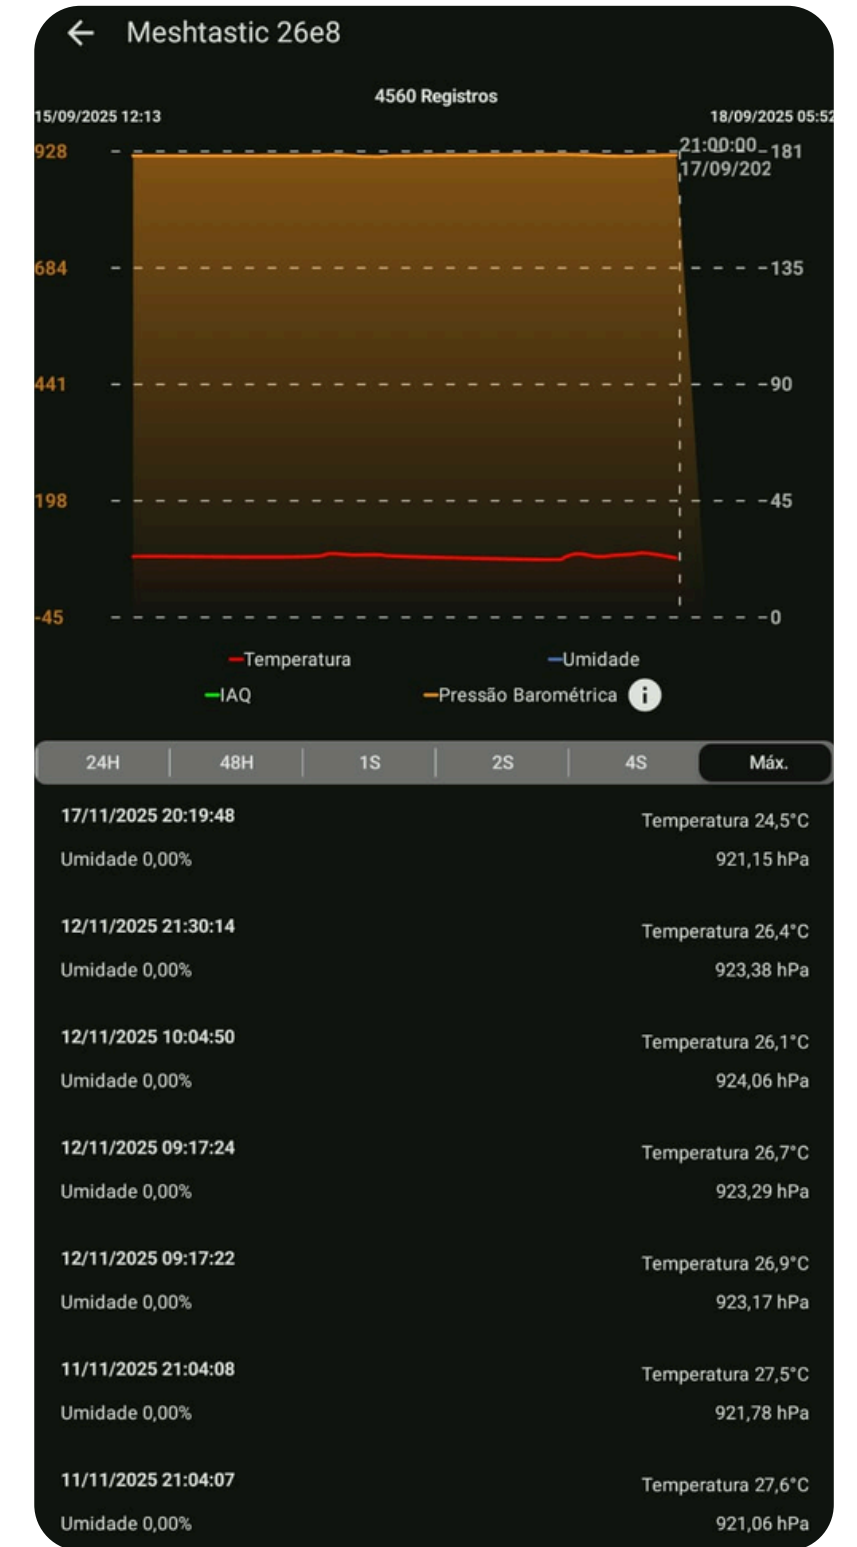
← Meshtastic 26e8

4560 Registros

15/09/2025 12:13

18/09/2025 05:52

928
684
441
198
-45

21:00:00
17/09/202

181
135
90
45
0

Temperatura
Umidade
IAQ
Pressão Barométrica

24H | 48H | 1S | 2S | 4S | Máx.

17/11/2025 20:19:48
Temperatura 24,5°C
Umidade 0,00%
921,15 hPa

12/11/2025 21:30:14
Temperatura 26,4°C
Umidade 0,00%
923,38 hPa

12/11/2025 10:04:50
Temperatura 26,1°C
Umidade 0,00%
924,06 hPa

12/11/2025 09:17:24
Temperatura 26,7°C
Umidade 0,00%
923,29 hPa

12/11/2025 09:17:22
Temperatura 26,9°C
Umidade 0,00%
923,17 hPa

11/11/2025 21:04:08
Temperatura 27,5°C
Umidade 0,00%
921,78 hPa

11/11/2025 21:04:07
Temperatura 27,6°C
Umidade 0,00%
921,06 hPa